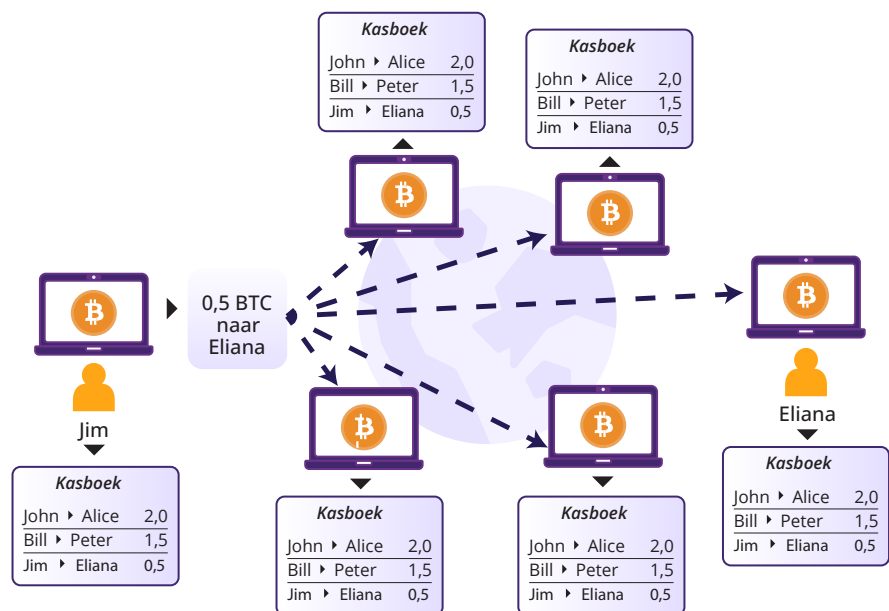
Kasboek

| John ‣ Alice | 2,0 |
|---|---|
| Bill ‣ Peter | 1,5 |
| Jim ‣ Eliana | 0,5 |

Kasboek

| John ‣ Alice | 2,0 |
|---|---|
| Bill ‣ Peter | 1,5 |
| Jim ‣ Eliana | 0,5 |

0,5 BTC naar Eliana

Jim

Eliana

Kasboek

| John ‣ Alice | 2,0 |
|---|---|
| Bill ‣ Peter | 1,5 |
| Jim ‣ Eliana | 0,5 |

Kasboek

| John ‣ Alice | 2,0 |
|---|---|
| Bill ‣ Peter | 1,5 |
| Jim ‣ Eliana | 0,5 |

Kasboek

| John ‣ Alice | 2,0 |
|---|---|
| Bill ‣ Peter | 1,5 |
| Jim ‣ Eliana | 0,5 |

Kasboek

| John ‣ Alice | 2,0 |
|---|---|
| Bill ‣ Peter | 1,5 |
| Jim ‣ Eliana | 0,5 |